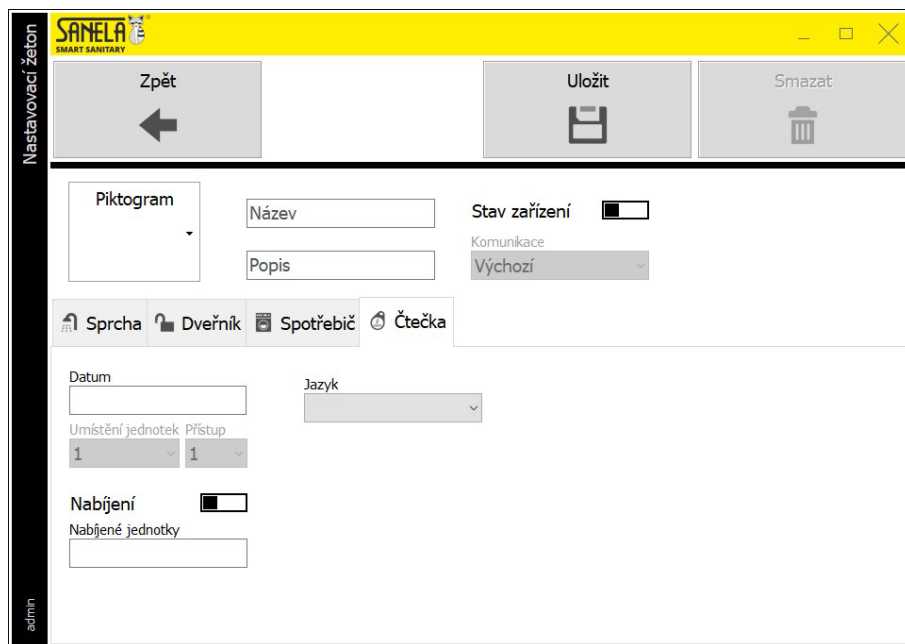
Nastavovací žeton

SANELA
SMART SANITARY

Zpět

Uložit

Smazat

Piktogram

Název

Popis

Stav zařízení

Komunikace

Výchozí

Sprcha
Dveřník
Spotřebič
Čtečka

Datum

Jazyk

Umístění jednotek
Přístup
1
1

Nabíjení

Nabíjené jednotky

admin